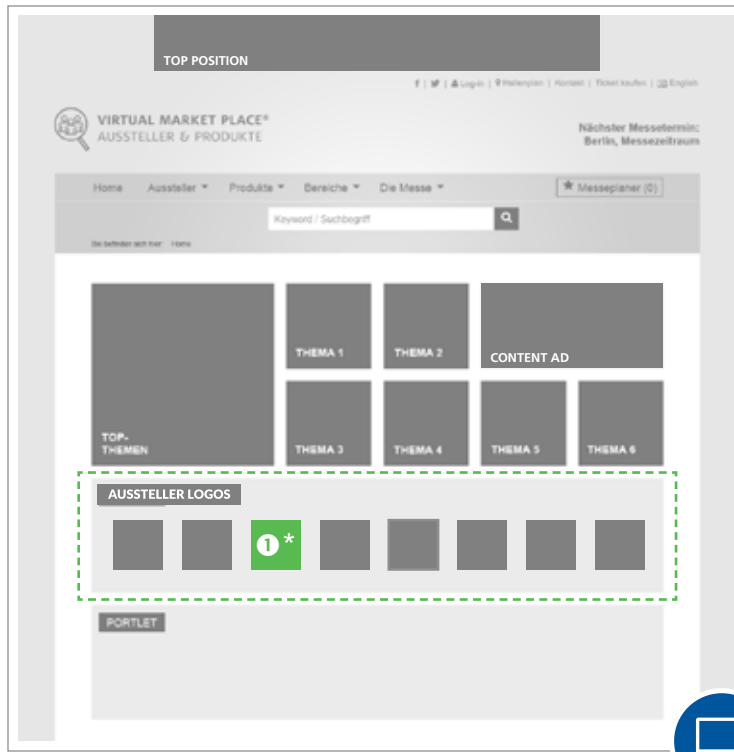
TOP POSITION

f | 🐦 | Login | Hallenplan | Kontakt | Ticket kaufen | English

VIRTUAL MARKET PLACE®
AUSSTELLER & PRODUKTE

Nächster Messetermin:
Berlin, Messezeitraum

Home Aussteller ▾ Produkte ▾ Bereiche ▾ Die Messe ▾

★ Messeplaner (0)

Keyword / Suchbegriff

Sie befinden sich hier: Home

TOP-THEMEN

THEMA 1

THEMA 2

CONTENT AD

THEMA 3

THEMA 4

THEMA 5

THEMA 6

AUSSTELLER LOGOS

❶*

PORTLET